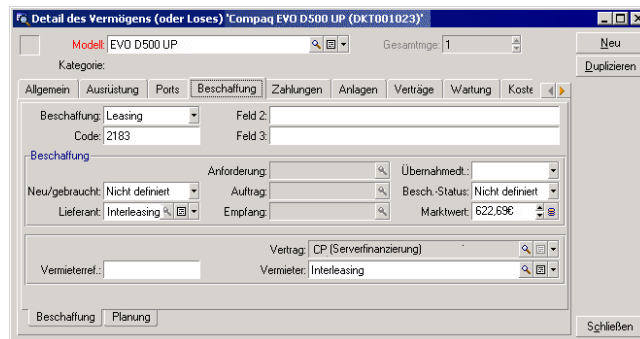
Detail des Vermögens (oder Loses) 'Compaq EVO D500 UP (DKT001023)'

Modell: EVO D500 UP
Gesamtmge: 1
Kategorie:

Neu
Duplizieren

Allgemein | Ausrüstung | Ports | Beschaffung | Zahlungen | Anlagen | Verträge | Wartung | Koste

Beschaffung: Leasing
Feld 2:
Code: 2183
Feld 3:

Beschaffung
Anforderung:
Übernahmedt.:
Neu/gebraucht: Nicht definiert
Auftrag:
Besch.-Status: Nicht definiert
Lieferant: Interleasing
Empfang:
Marktwert: 622,69€

Vertrag: CP (Serverfinanzierung)
Vermieteref.:
Vermieter: Interleasing

Beschaffung | Planung

Schließen